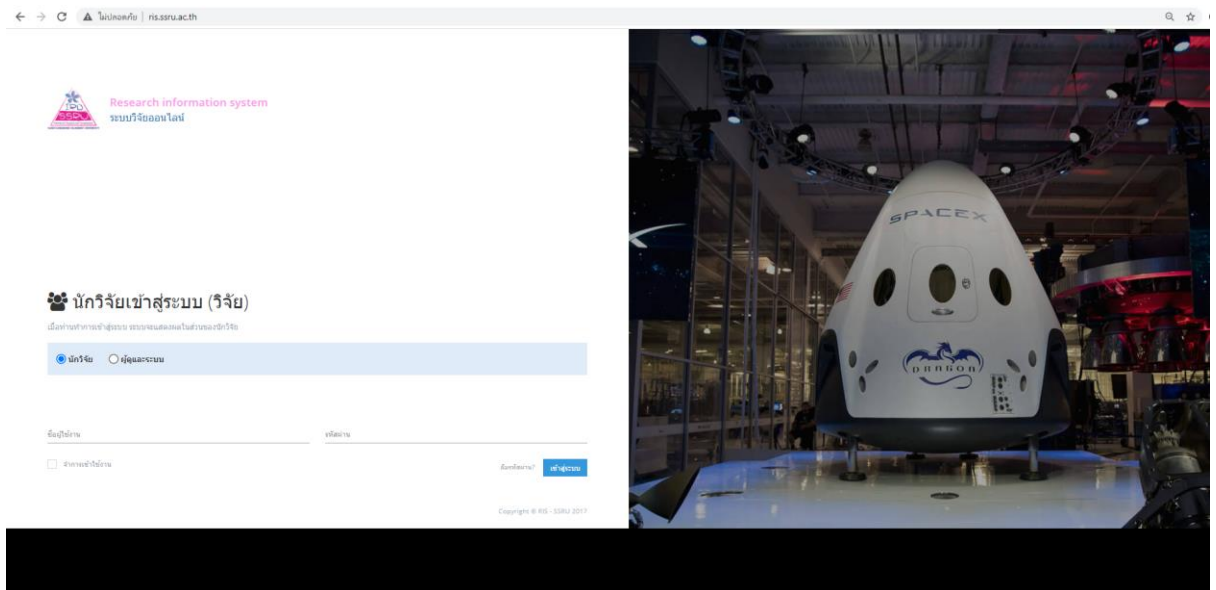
ไม่ปลอดภัย | ris.ssru.ac.th

SSRU

Research information system
ระบบวิจัยออนไลน์

นักวิจัยเข้าสู่ระบบ (วิจัย)

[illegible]

นักวิจัย ผู้ดูแลระบบ

ชื่อผู้ใช้งาน

รหัสผ่าน

จำการเข้าใช้งาน

ลืมรหัสผ่าน? เข้าสู่ระบบ

Copyright © RIS - SSRU 2017

SPACEX

DRAGON